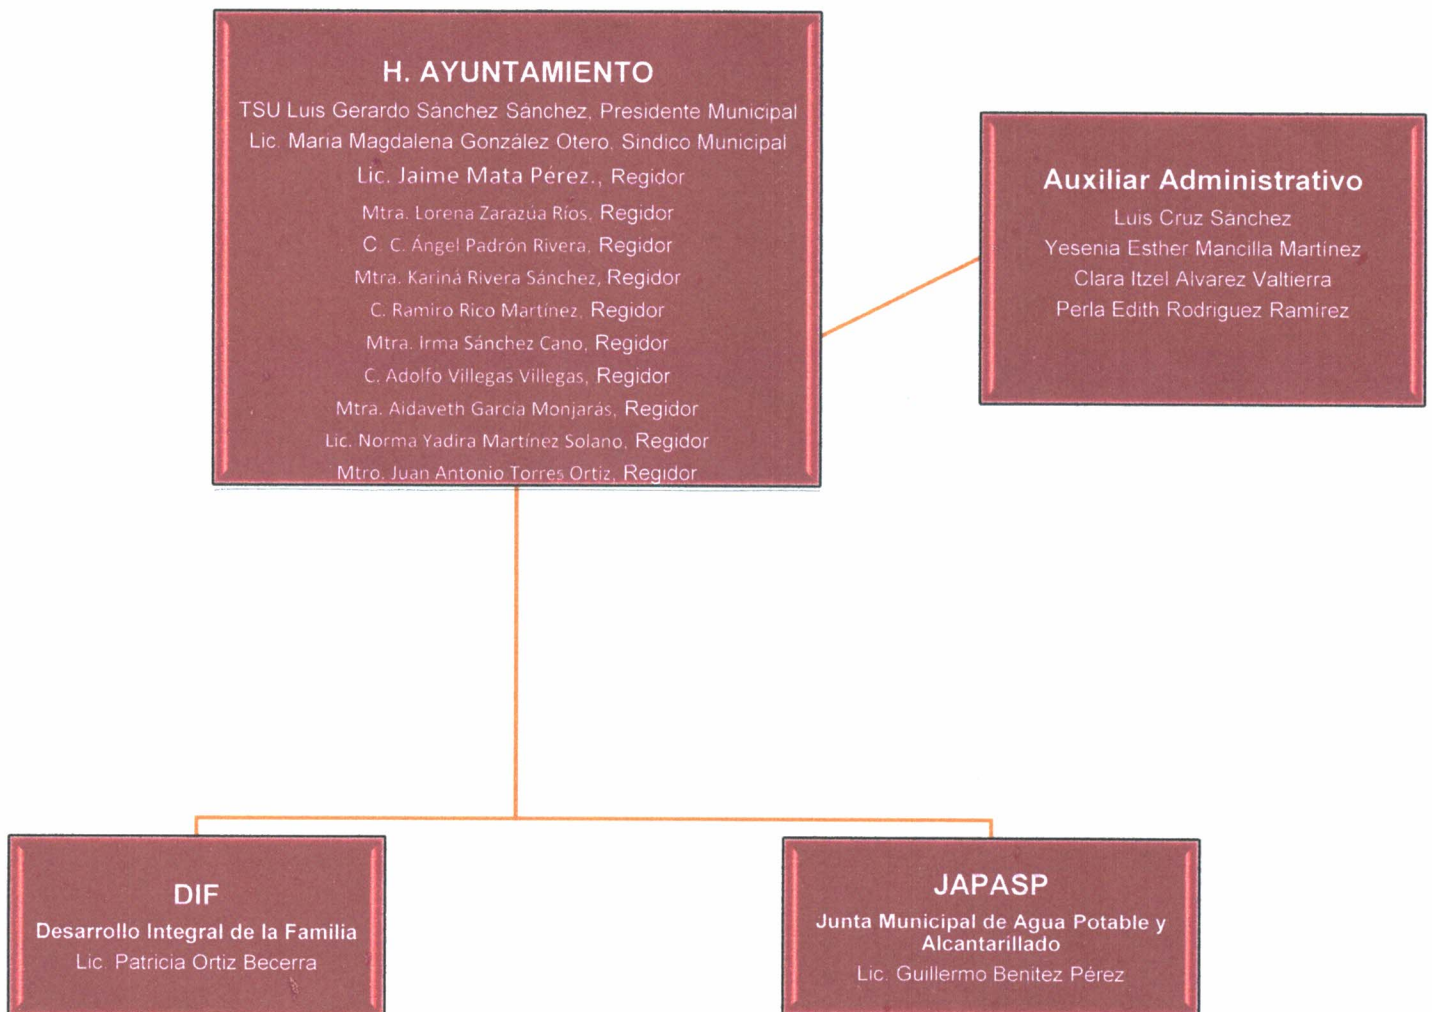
H. AYUNTAMIENTO
TSU Luis Gerardo Sánchez Sánchez, Presidente Municipal
Lic. Maria Magdalena González Otero, Sindico Municipal
Lic. Jaime Mata Pérez., Regidor
Mtra. Lorena Zarazúa Ríos, Regidor
C. C. Ángel Padrón Rivera, Regidor
Mtra. Kariná Rivera Sánchez, Regidor
C. Ramiro Rico Martínez, Regidor
Mtra. Irma Sánchez Cano, Regidor
C. Adolfo Villegas Villegas, Regidor
Mtra. Aidaveth García Monjarás, Regidor
Lic. Norma Yadira Martínez Solano, Regidor
Mtro. Juan Antonio Torres Ortiz, Regidor

Auxiliar Administrativo
Luis Cruz Sánchez
Yesenia Esther Mancilla Martínez
Clara Itzel Alvarez Valtierra
Perla Edith Rodriguez Ramírez

DIF
Desarrollo Integral de la Familia
Lic. Patricia Ortiz Becerra

JAPASP
Junta Municipal de Agua Potable y Alcantarillado
Lic. Guillermo Benitez Pérez